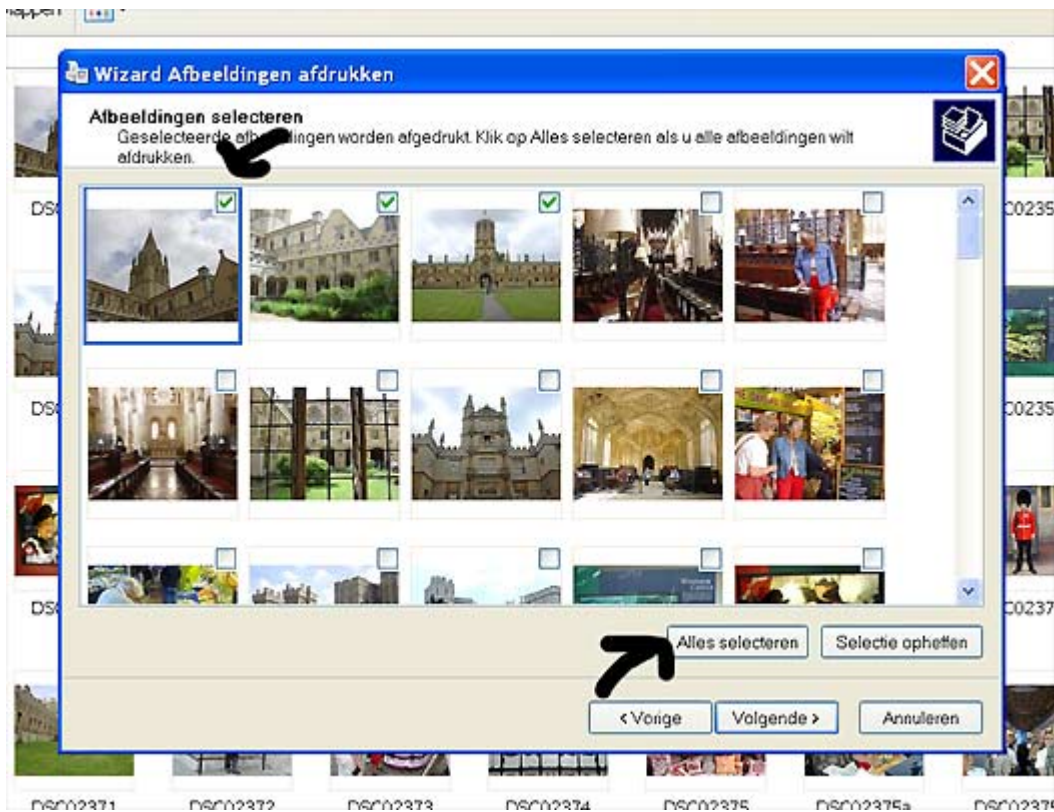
Wizard Afbeeldingen afdrukken

Afbeeldingen selecteren

Geselecteerde afbeeldingen worden afgedrukt. Klik op Alles selecteren als u alle afbeeldingen wilt afdrukken.

Alles selecteren

Selectie opheffen

< Vorige

Volgende >

Annuleren

DSC02371 DSC02372 DSC02373 DSC02374 DSC02375 DSC02375a DSC0237

DS

C0235

DS

C0235

DS

C0237